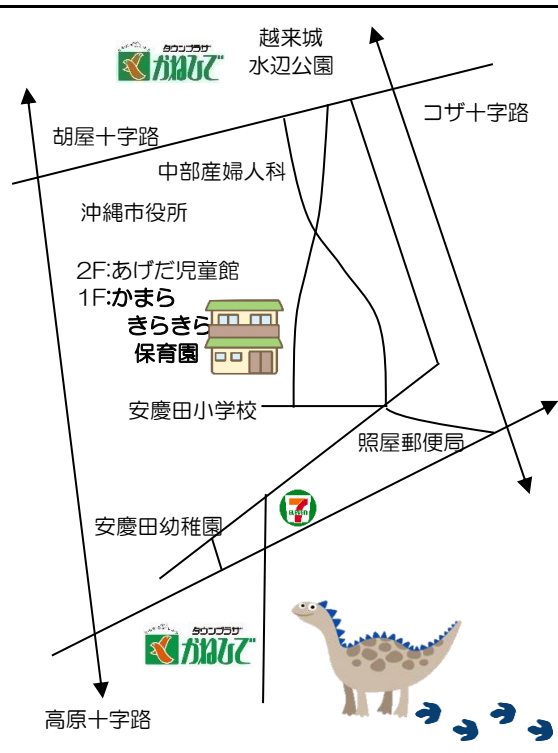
タウンプラザ
かねひで

越来城
水辺公園

コザ十字路

胡屋十字路

中部産婦人科

沖縄市役所

2F:あげだ児童館
1F:かまら
きらきら
保育園

安慶田小学校

照屋郵便局

安慶田幼稚園

タウンプラザ
かねひで

高原十字路